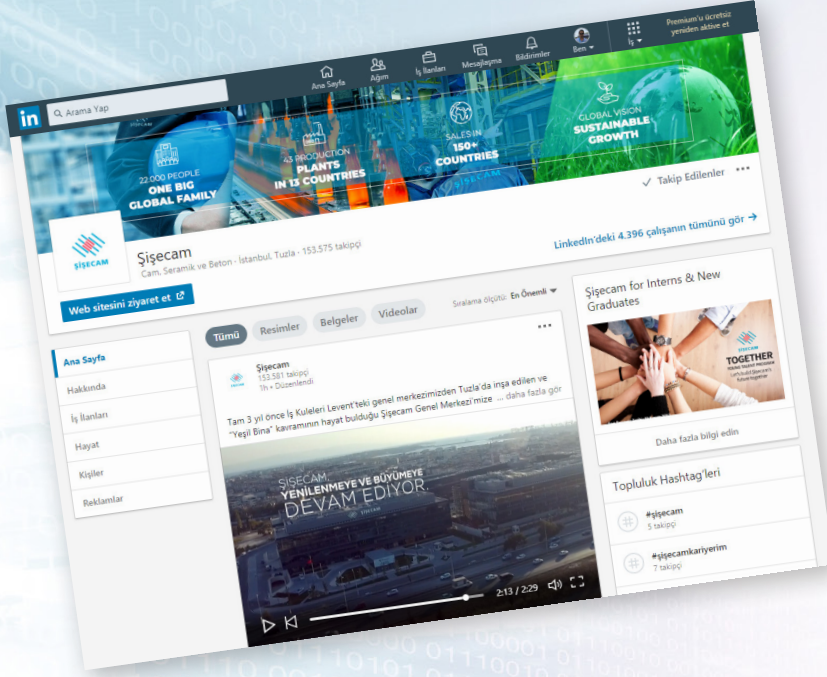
in Arama Yap

Ana Sayfa
Ağım
İş İlanları
Mesajlaşma
Bildirimler
Ben
İş
Premium'u ücretsiz yeniden aktive et

22.000 PEOPLE
ONE BIG GLOBAL FAMILY
43 PRODUCTION PLANTS IN 13 COUNTRIES
SALES IN 150+ COUNTRIES
GLOBAL VISION SUSTAINABLE GROWTH

Takip Edilenler

ŞİŞECAM
Şişecam
Cam, Seramik ve Beton · İstanbul, Tuzla · 153.575 takipçi

LinkedIn'deki 4.396 çalışanın tümünü gör →

Web sitesini ziyaret et

Ana Sayfa
Hakkında
İş İlanları
Hayat
Kişiler
Reklamlar

Sıralama ölçütü: En Önemli

Tümü
Resimler
Belgeler
Videolar

Şişecam
153.581 takipçi
1h • Düzenlendi

Tam 3 yıl önce İş Kuleleri Levent'teki genel merkezimizden Tuzla'da inşa edilen ve "Yeşil Bina" kavramının hayat bulduğu Şişecam Genel Merkezi'mize ... daha fazla gör

ŞİŞECAM
YENİLENMEYE VE BÜYÜMEYE
DEVAM EDİYOR.

2:13 / 2:29

Şişecam for Interns & New Graduates

TOGETHER

Daha fazla bilgi edin

Topluluk Hashtag'leri

#şişecam
5 takipçi

#şişecamkariyerim
7 takipçi